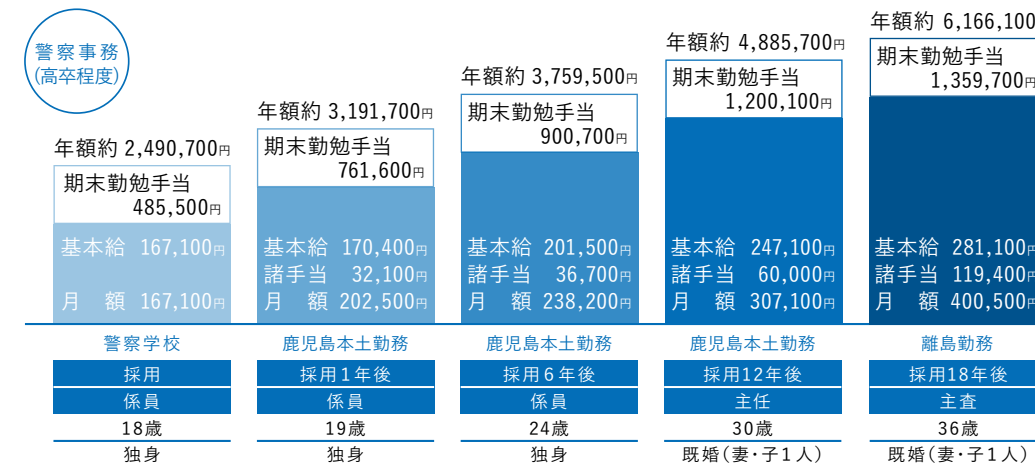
警察事務
(高卒程度)

年額約 2,490,700円
期末勤勉手当
485,500円
基本給 167,100円
月 額 167,100円
警察学校
採用
係員
18歳
独身

年額約 3,191,700円
期末勤勉手当
761,600円
基本給 170,400円
諸手当 32,100円
月 額 202,500円
鹿児島本土勤務
採用1年後
係員
19歳
独身

年額約 3,759,500円
期末勤勉手当
900,700円
基本給 201,500円
諸手当 36,700円
月 額 238,200円
鹿児島本土勤務
採用6年後
係員
24歳
独身

年額約 4,885,700円
期末勤勉手当
1,200,100円
基本給 247,100円
諸手当 60,000円
月 額 307,100円
鹿児島本土勤務
採用12年後
主任
30歳
既婚(妻・子1人)

年額約 6,166,100
期末勤勉手当
1,359,700円
基本給 281,100円
諸手当 119,400円
月 額 400,500円
離島勤務
採用18年後
主査
36歳
既婚(妻・子1人)